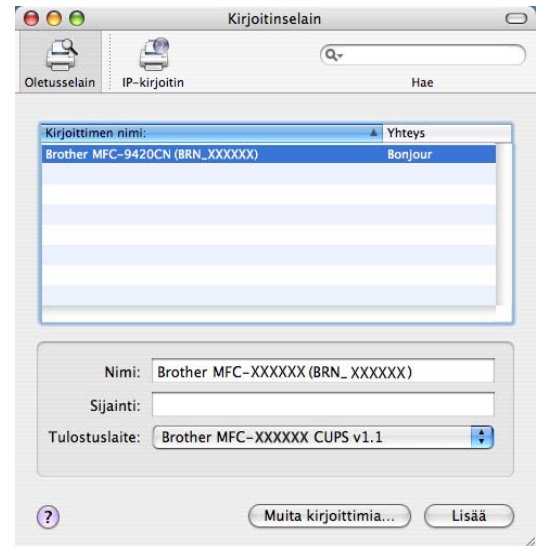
Kirjoitinselain

Oletusselain IP-kirjoitin

Hae

| Kirjoittimen nimi: | Yhteys |
|---|---|
| Brother MFC-9420CN (BRN_XXXXXX) | Bonjour |

Nimi: Brother MFC-XXXXXX (BRN_ XXXXXX)

Sijainti:

Tulostuslaite: Brother MFC-XXXXXX CUPS v1.1

?

Muita kirjoittimia...

Lisää